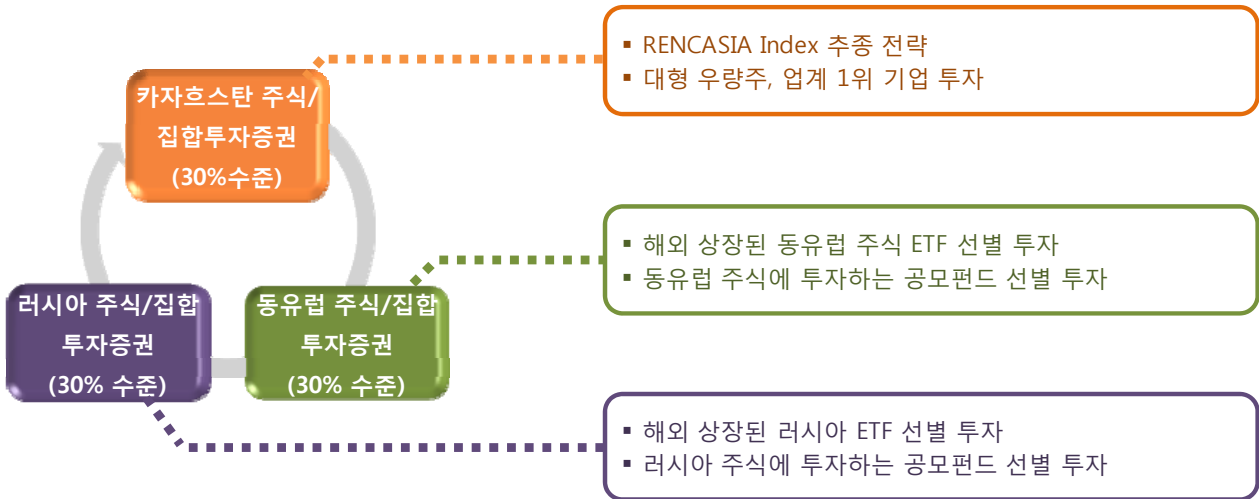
카자흐스탄 주식/집합투자증권
(30%수준)

▪ RENCASIA Index 추종 전략
▪ 대형 우량주, 업계 1위 기업 투자

▪ 해외 상장된 동유럽 주식 ETF 선별 투자
▪ 동유럽 주식에 투자하는 공모펀드 선별 투자

러시아 주식/집합투자증권
(30% 수준)

동유럽 주식/집합투자증권
(30% 수준)

▪ 해외 상장된 러시아 ETF 선별 투자
▪ 러시아 주식에 투자하는 공모펀드 선별 투자